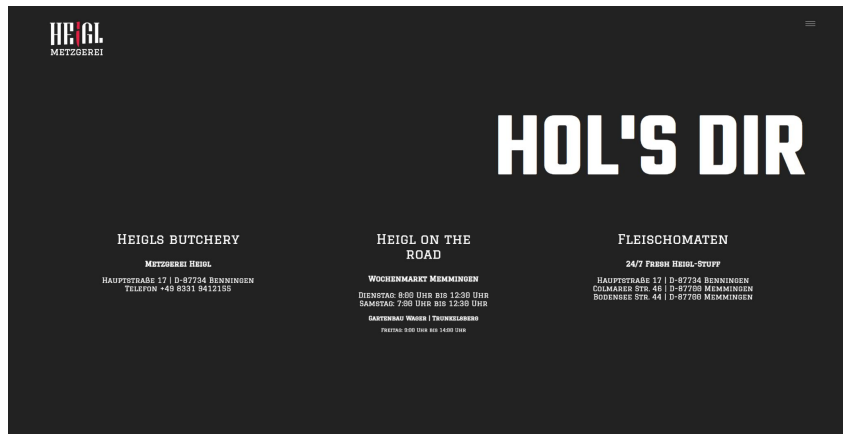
HEIGL
METZGEREI

HOL'S DIR

Heigls butchery

Metzgerei Heigl

Hauptstraße 17 | D-87734 Benningen
Telefon +49 8331 9412155

Heigl on the road

Wochenmarkt Memmingen

Dienstag: 8:00 Uhr bis 12:30 Uhr
Samstag: 7:00 Uhr bis 12:30 Uhr

Gartenbau Wager | Trunkelsberg

Freitag: 9:00 Uhr bis 14:00 Uhr

Fleischomaten

24/7 Fresh Heigl-Stuff

Hauptstraße 17 | D-87734 Benningen
Colmarer Str. 46 | D-87700 Memmingen
Bodensee Str. 44 | D-87700 Memmingen